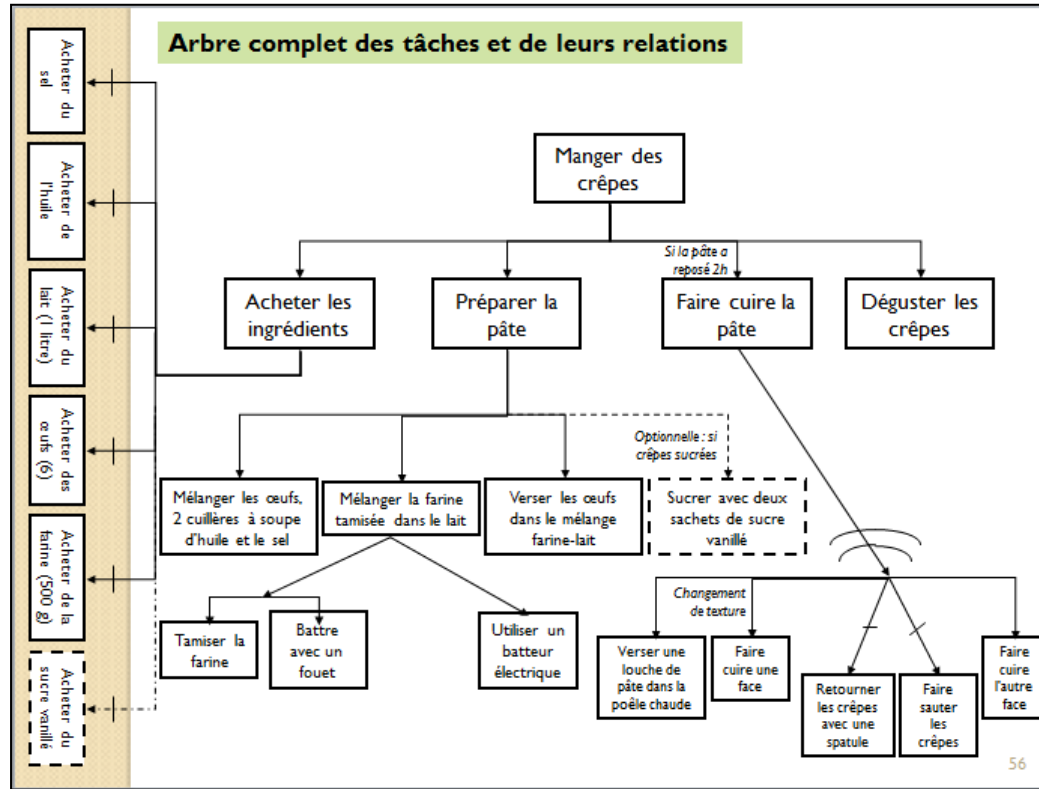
Arbre complet des tâches et de leurs relations

Acheter du sel

Acheter de l'huile

Acheter du lait (1 litre)

Acheter des œufs (6)

Acheter de la farine (500 g)

Acheter du sucre vanillé

Manger des crêpes

Acheter les ingrédients

Préparer la pâte

Si la pâte a reposé 2h

Faire cuire la pâte

Déguster les crêpes

Mélanger les œufs, 2 cuillères à soupe d'huile et le sel

Mélanger la farine tamisée dans le lait

Verser les œufs dans le mélange farine-lait

Optionnelle : si crêpes sucrées

Sucrer avec deux sachets de sucre vanillé

Tamiser la farine

Battre avec un fouet

Utiliser un batteur électrique

Changement de texture

Verser une louche de pâte dans la poêle chaude

Faire cuire une face

Retourner les crêpes avec une spatule

Faire sauter les crêpes

Faire cuire l'autre face

56